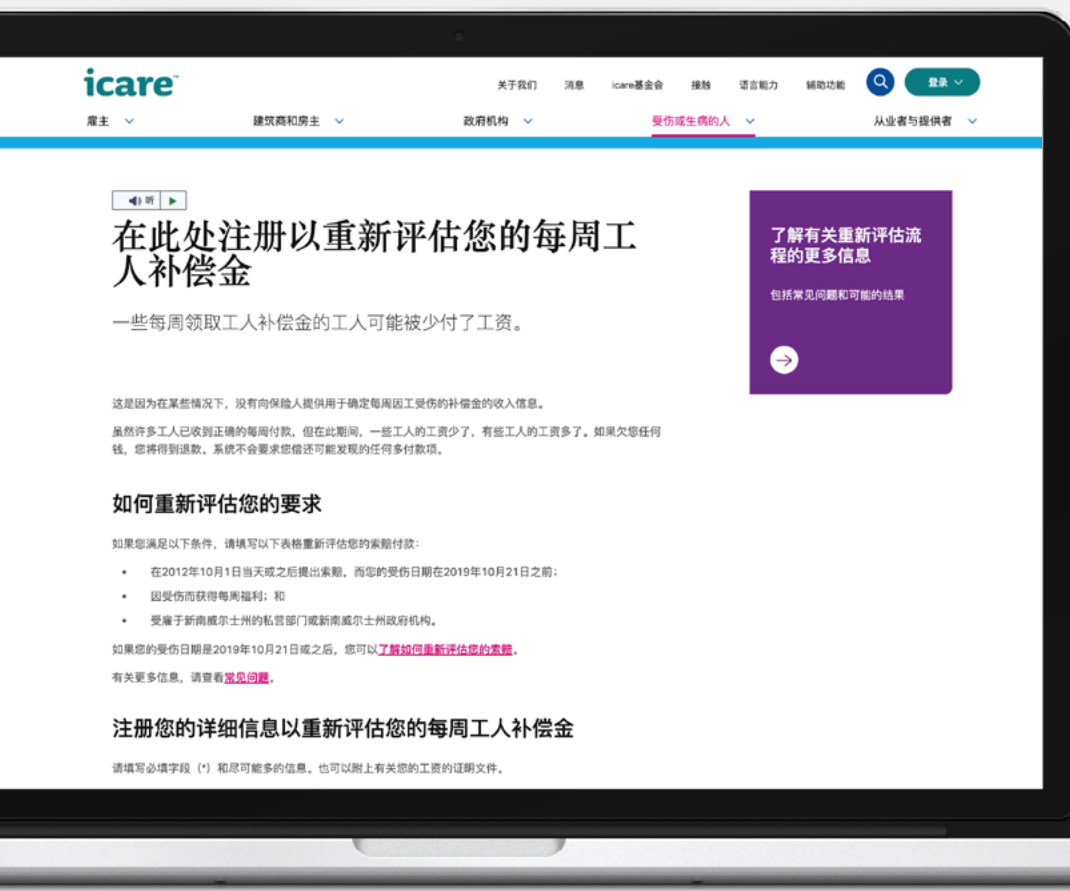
icare™

关于我们 消息 icare基金会 接触 语言能力 辅助功能 登录

雇主 建筑商和房主 政府机构 受伤或生病的人 从业者与提供者

听

在此处注册以重新评估您的每周工人补偿金

一些每周领取工人补偿金的工人可能被少付了工资。

这是因为在某些情况下，没有向保险人提供用于确定每周因工受伤的补偿金的收入信息。

虽然许多工人已收到正确的每周付款，但在此期间，一些工人的工资少了，有些工人的工资多了。如果欠您任何钱，您将得到退款。系统不会要求您偿还可能发现的任何多付款项。

如何重新评估您的要求

如果您满足以下条件，请填写以下表格重新评估您的索赔付款：

- 在2012年10月1日当天或之后提出索赔，而您的受伤日期在2019年10月21日之前；
- 因受伤而获得每周福利；和
- 受雇于新南威尔士州的私营部门或新南威尔士州政府机构。

如果您的受伤日期是2019年10月21日或之后，您可以了解如何重新评估您的索赔。

有关更多信息，请查看常见问题。

注册您的详细信息以重新评估您的每周工人补偿金

请填写必填字段（*）和尽可能多的信息。也可以附上有关您的工资的证明文件。

了解有关重新评估流程的更多信息

包括常见问题和可能的结果